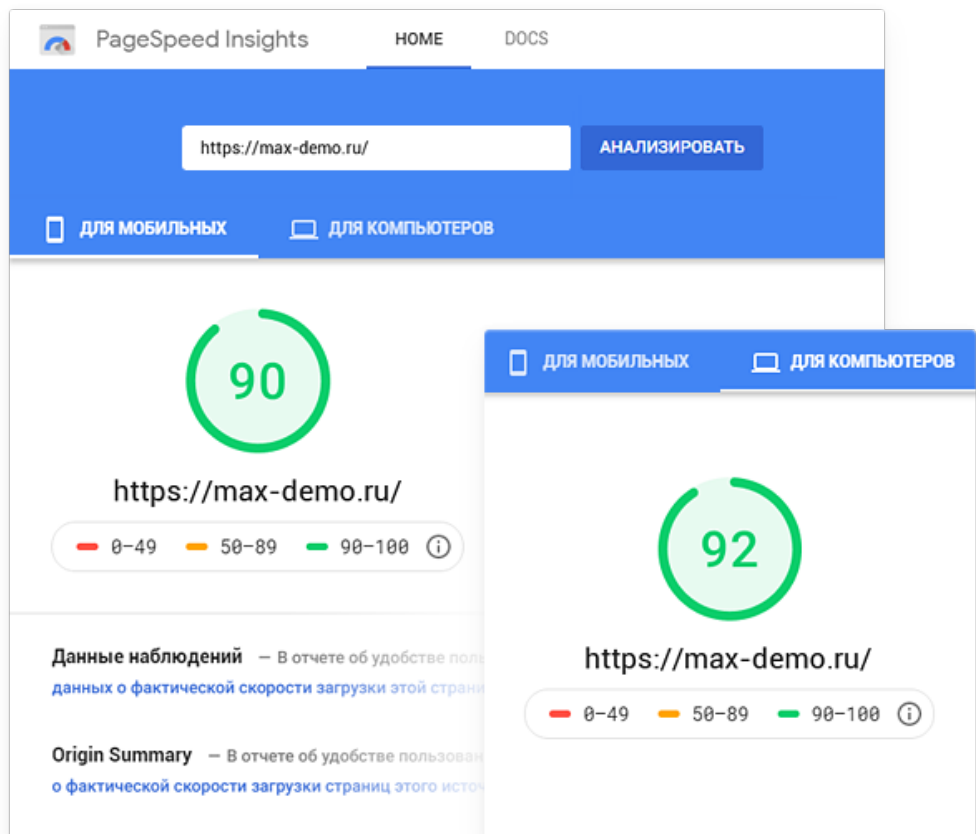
PageSpeed Insights HOME DOCS

https://max-demo.ru/ АНАЛИЗИРОВАТЬ

ДЛЯ МОБИЛЬНЫХ ДЛЯ КОМПЬЮТЕРОВ

90

https://max-demo.ru/

0-49 50-89 90-100

Данные наблюдений — В отчете об удобстве поль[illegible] данных о фактической скорости загрузки этой страни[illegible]

Origin Summary — В отчете об удобстве пользова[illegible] о фактической скорости загрузки страниц этого исто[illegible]

ДЛЯ МОБИЛЬНЫХ ДЛЯ КОМПЬЮТЕРОВ

92

https://max-demo.ru/

0-49 50-89 90-100